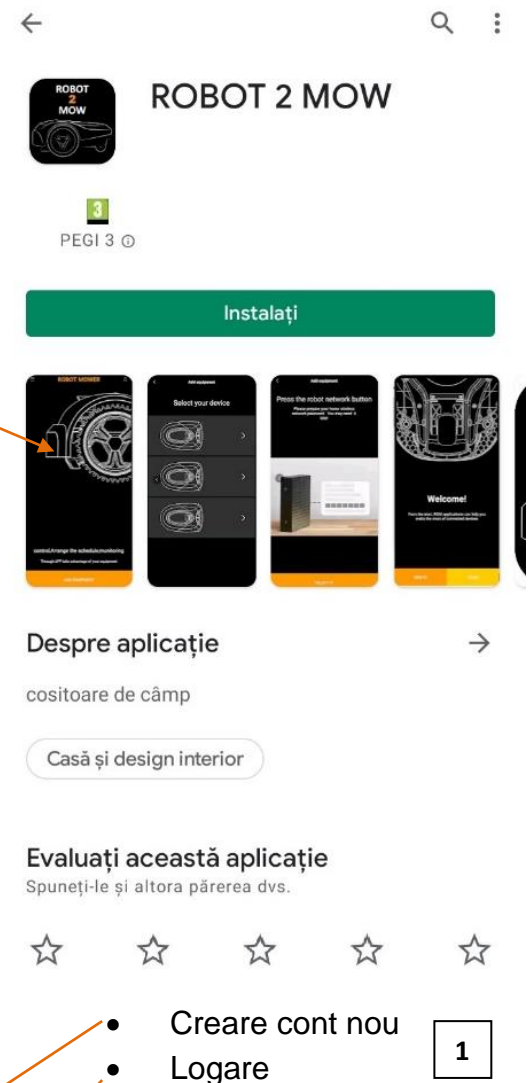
ROBOT 2 MOW

ROBOT 2 MOW

3
PEGI 3 ⓘ

Instalați

ROBOT MOWER

Add equipment
Select your device

Add equipment
Press the robot network button

Welcome!

Despre aplicație →

cositoare de câmp

Casă și design interior

Evaluați această aplicație
Spuneți-le și altora părerea dvs.

☆ ☆ ☆ ☆ ☆

- Creare cont nou
- Logare

1